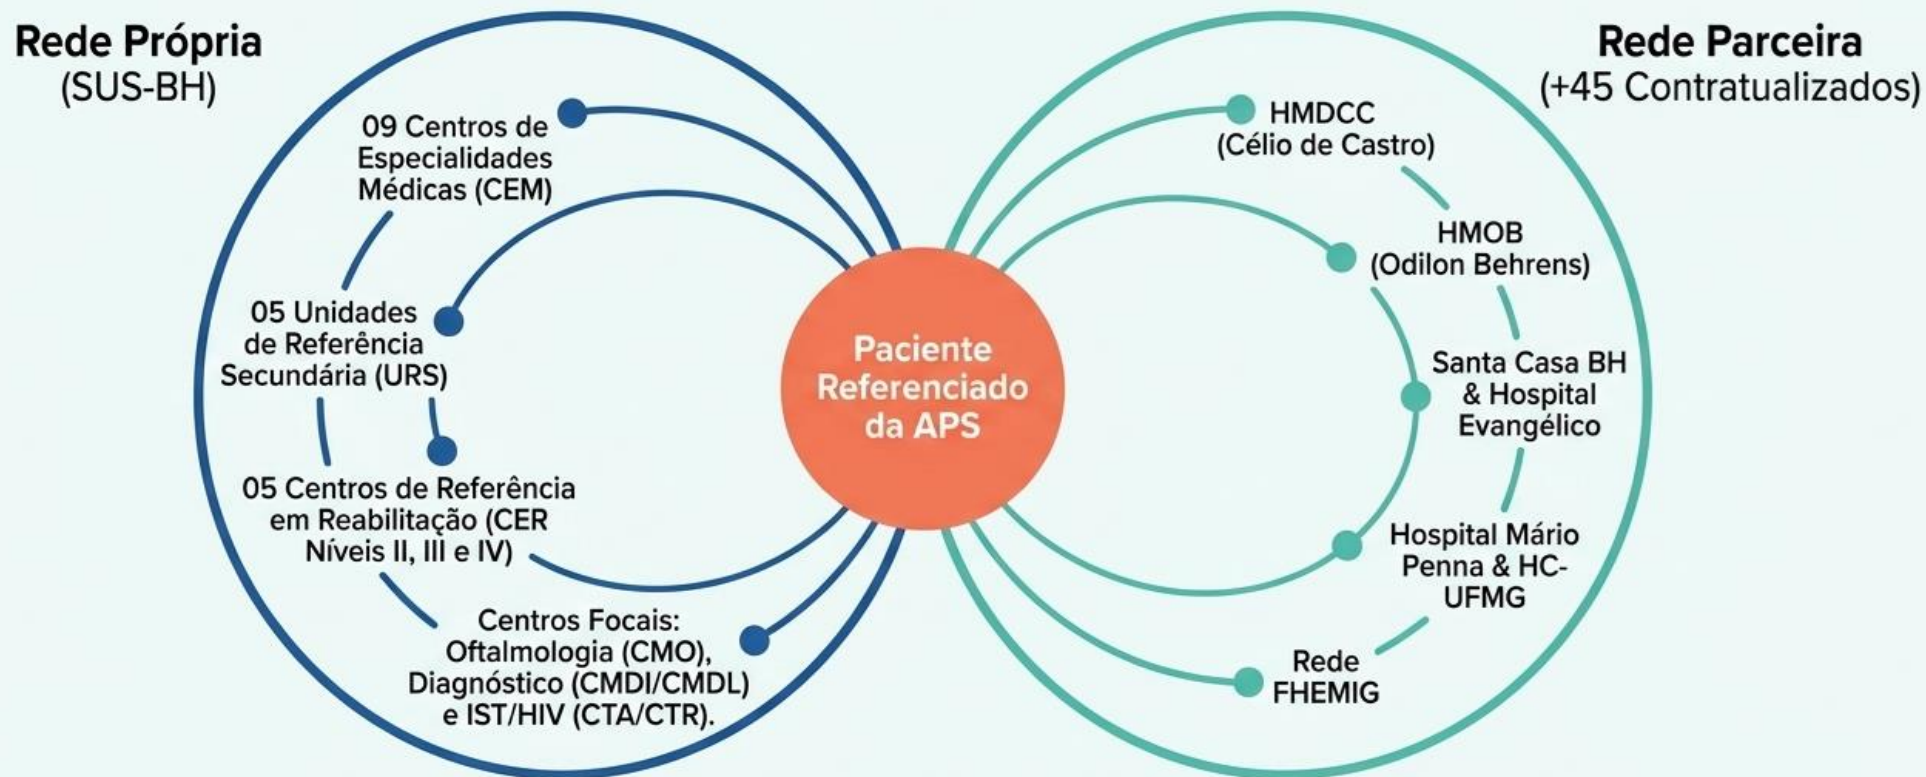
Rede Própria
(SUS-BH)

09 Centros de Especialidades Médicas (CEM)

05 Unidades de Referência Secundária (URS)

05 Centros de Referência em Reabilitação (CER Níveis II, III e IV)

Centros Focais: Oftalmologia (CMO), Diagnóstico (CMDI/CMDL) e IST/HIV (CTA/CTR).

Paciente Referenciado da APS

Rede Parceira
(+45 Contratualizados)

HMDCC
(Célio de Castro)

HMOB
(Odilon Behrens)

Santa Casa BH & Hospital Evangélico

Hospital Mário Penna & HC-UFMG

Rede FHEMIG